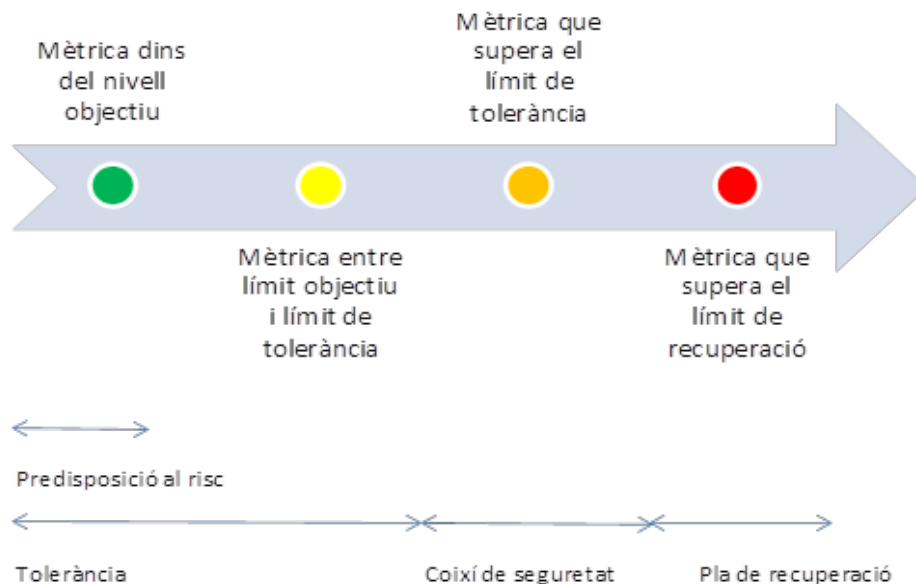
Mètrica dins del nivell objectiu

Mètrica que supera el límit de tolerància

Mètrica entre límit objectiu i límit de tolerància

Mètrica que supera el límit de recuperació

Predisposició al risc

Tolerància

Coixí de seguretat

Pla de recuperació